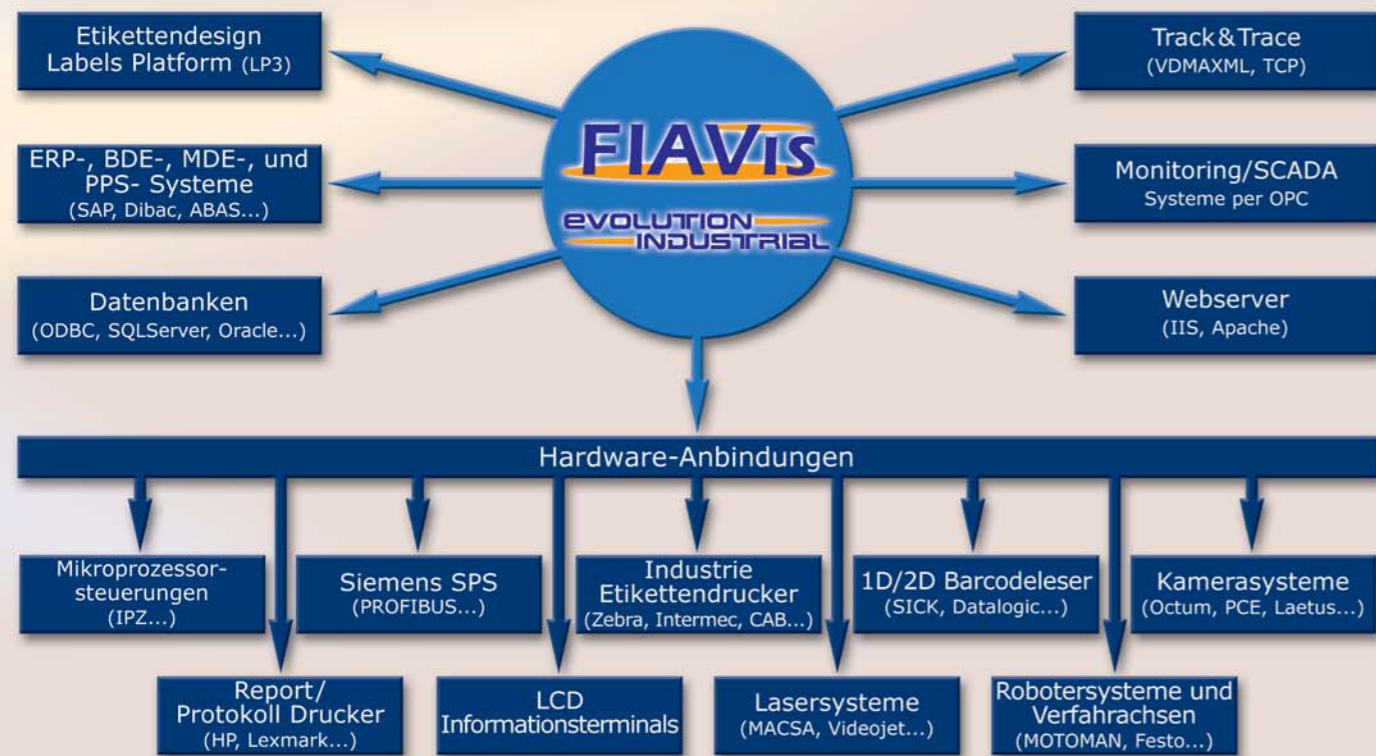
Etikettendesign
Labels Platform (LP3)

ERP-, BDE-, MDE-, und PPS- Systeme
(SAP, Dibac, ABAS...)

Datenbanken
(ODBC, SQLServer, Oracle...)

FIAVis
evolution industrial

Track&Trace
(VDMAXML, TCP)

Monitoring/SCADA
Systeme per OPC

Webserver
(IIS, Apache)

Hardware-Anbindungen

Mikroprozessorsteuerungen
(IPZ...)

Siemens SPS
(PROFIBUS...)

Industrie
Etikettendrucker
(Zebra, Intermec, CAB...)

1D/2D Barcodeleser
(SICK, Datalogic...)

Kamerasysteme
(Octum, PCE, Laetus...)

Report/
Protokoll Drucker
(HP, Lexmark...)

LCD
Informationsterminals

Lasersysteme
(MACSA, Videojet...)

Robotersysteme und
Verfahrachsen
(MOTOMAN, Festo...)